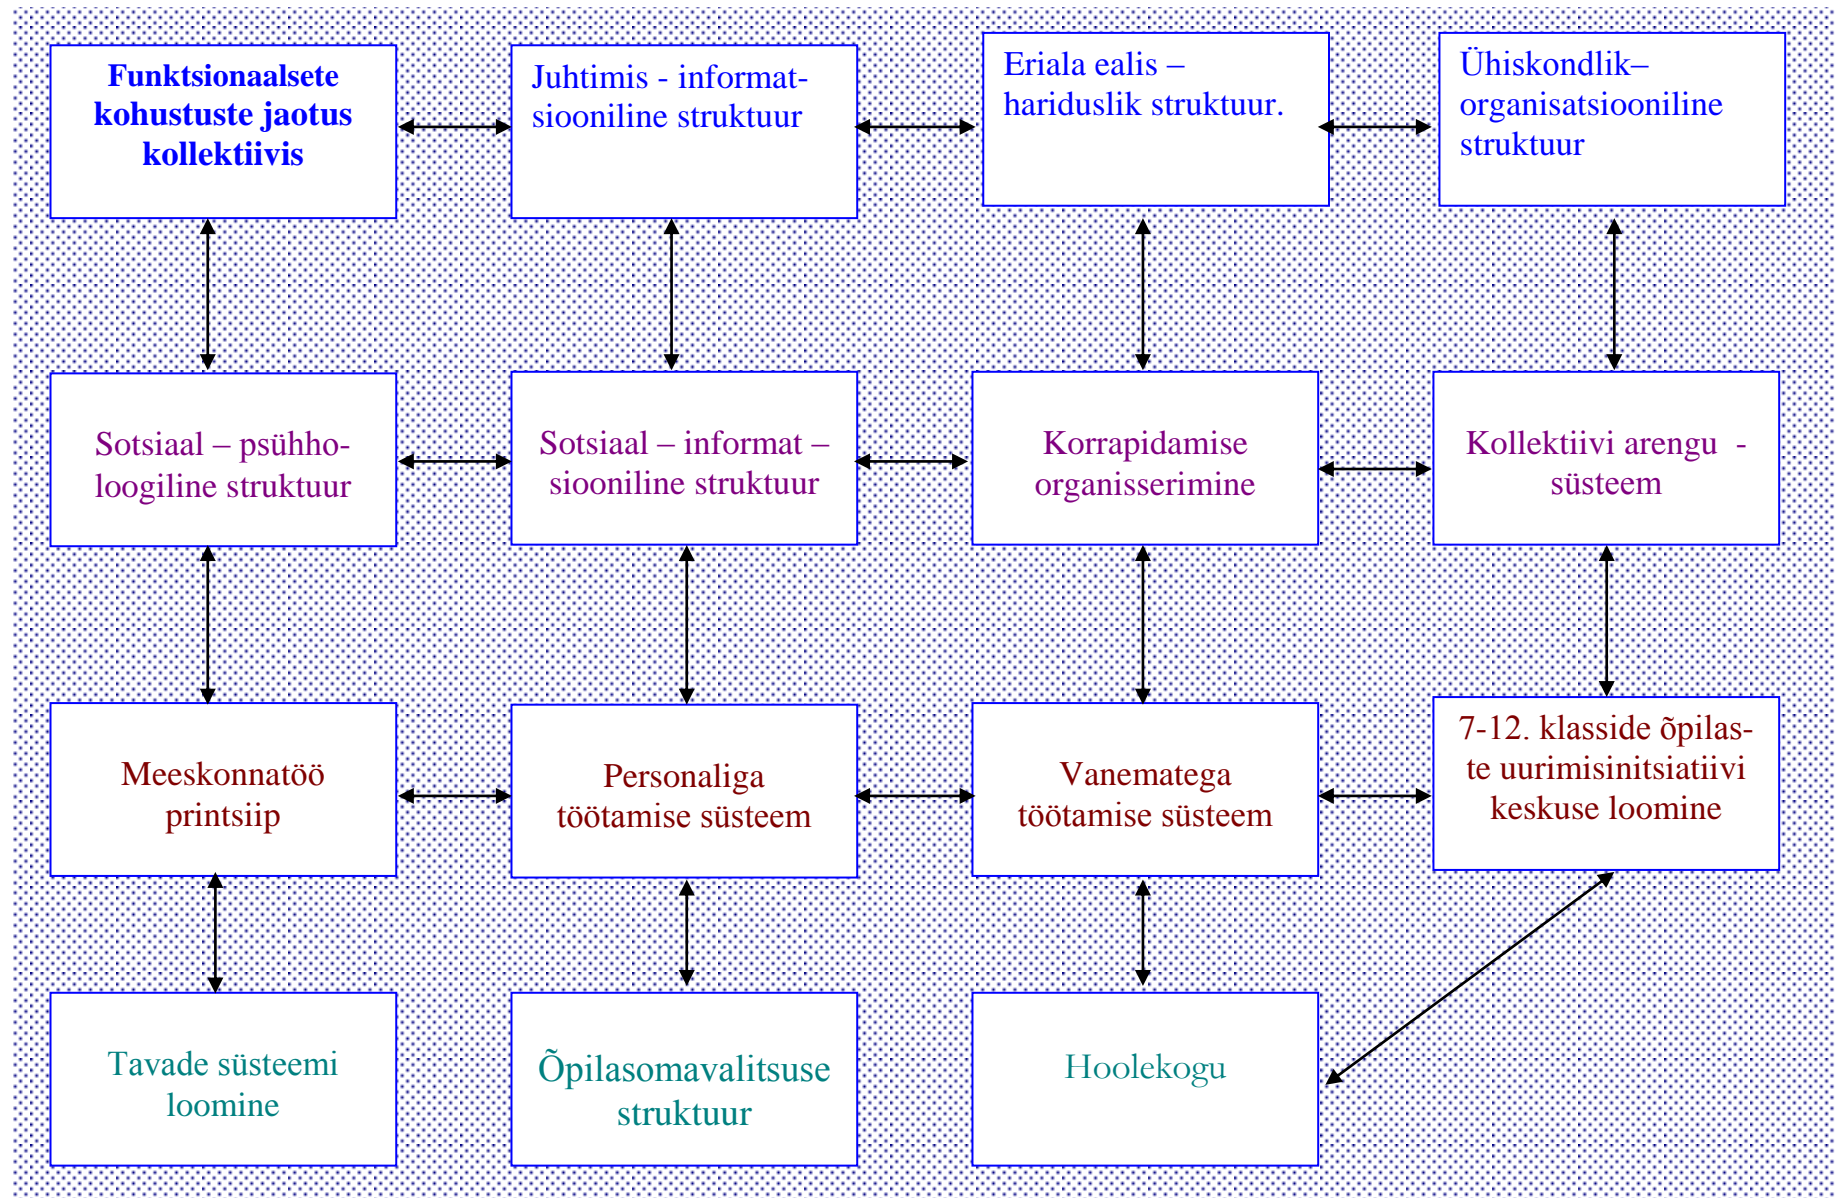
Funktsionaalsete kohustuste jaotus kollektiivis

Juhtimis - informatsiooniline struktuur

Eriala ealis – hariduslik struktuur.

Ühiskondlik– organisatsiooniline struktuur

Sotsiaal – psühholoogiline struktuur

Sotsiaal – informat – siooniline struktuur

Korrapidamise organisserimine

Kollektiivi arengu - süsteem

Meeskonnatöö printsiip

Personaliga töötamise süsteem

Vanematega töötamise süsteem

7-12. klasside õpilaste uurimisinitsiatiivi keskuse loomine

Tavade süsteemi loomine

Õpilasomavalitsuse struktuur

Hoolekogu